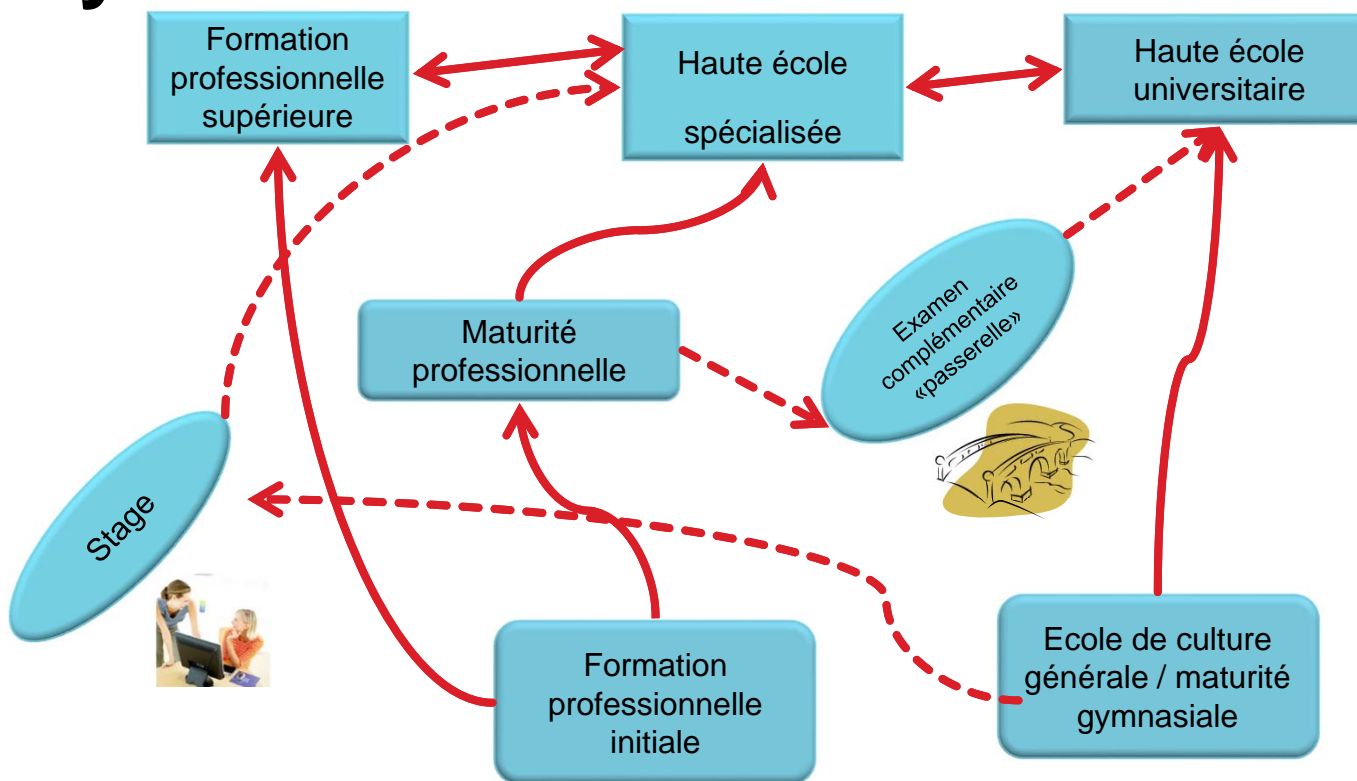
Formation professionnelle supérieure

Haute école

spécialisée

Haute école universitaire

Maturité professionnelle

Examen complémentaire «passerelle»

Stage

Formation professionnelle initiale

Ecole de culture générale / maturité gymnasiale